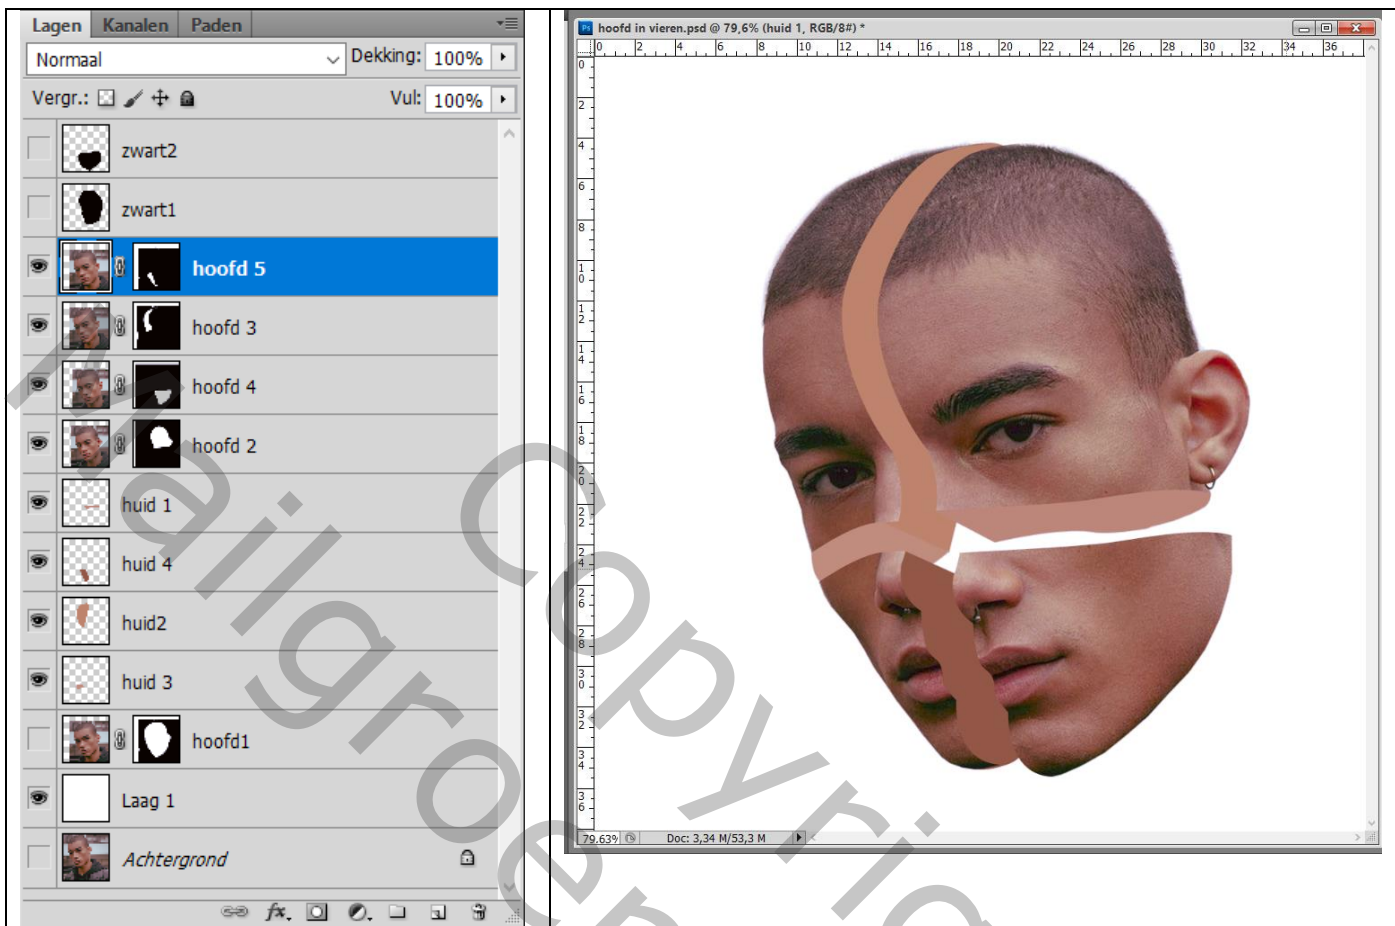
Lagen Kanalen Paden

Normaal Dekking: 100%

Vergr.: Vul: 100%

zwart2

zwart1

hoofd 5

hoofd 3

hoofd 4

hoofd 2

huid 1

huid 4

huid2

huid 3

hoofd1

Laag 1

Achtergrond

hoofd in vieren.psd @ 79,6% (huid 1, RGB/8#) *

0 2 4 6 8 10 12 14 16 18 20 22 24 26 28 30 32 34 36

0 2 4 6 8 10 12 14 16 18 20 22 24 26 28 30 32 34 36

79,63% Doc: 3,34 M/53,3 M

Mailgroen Copyright